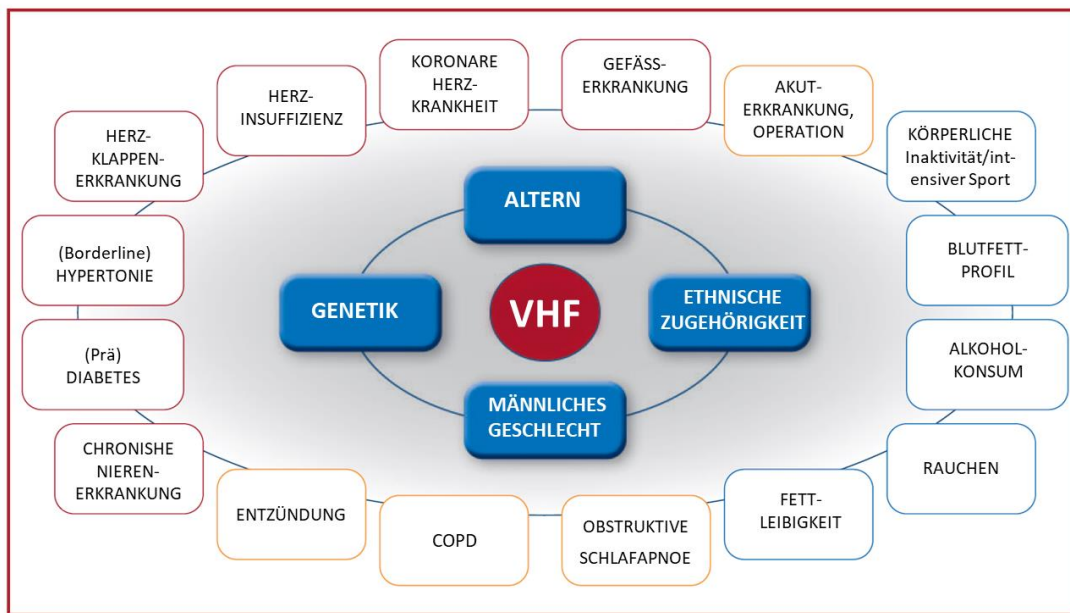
KORONARE HERZ-KRANKHEIT

GEFÄSS-ERKRANKUNG

HERZ-INSUFFIZIENZ

AKUT-ERKRANKUNG, OPERATION

HERZ-KLAPPEN-ERKRANKUNG

KÖRPERLICHE Inaktivität/intensiver Sport

ALTERN

BLUTFETT-PROFIL

(Borderline) HYPERTONIE

GENETIK

VHF

ETHNISCHE ZUGEHÖRIGKEIT

(Prä) DIABETES

ALKOHOL-KONSUM

MÄNNLICHES GESCHLECHT

CHRONISHE NIEREN-ERKRANKUNG

RAUCHEN

ENTZÜNDUNG

FETT-LEIBIGKEIT

COPD

OBSTRUKTIVE SCHLAFAPNOE